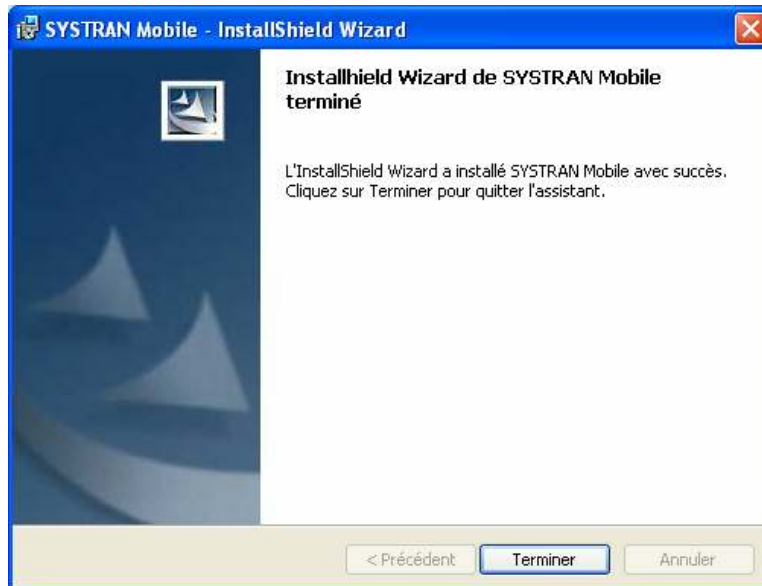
SYSTRAN Mobile - InstallShield Wizard

Installhield Wizard de SYSTRAN Mobile terminé

L'InstallShield Wizard a installé SYSTRAN Mobile avec succès. Cliquez sur Terminer pour quitter l'assistant.

< Précédent
Terminer
Annuler